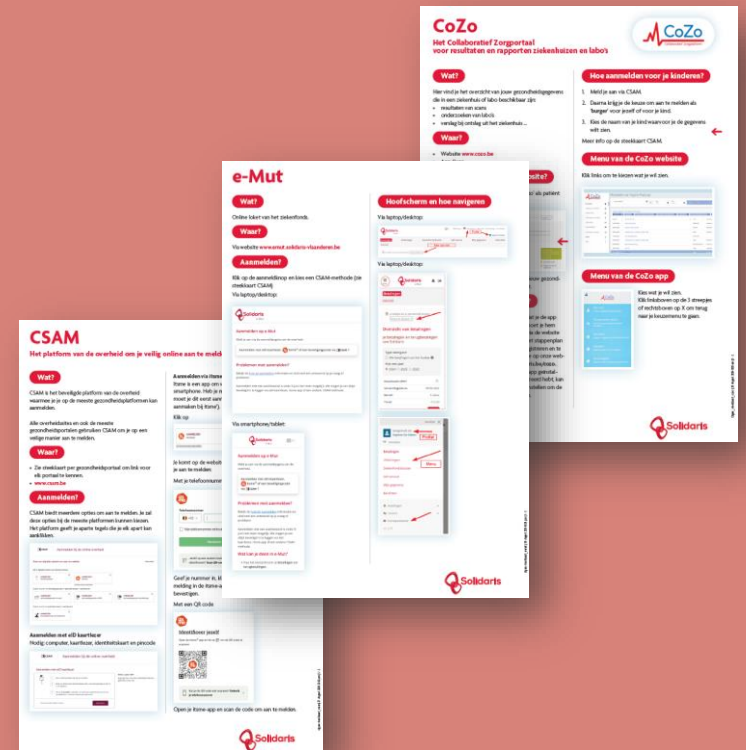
CoZo

Het Collaboratief Zorgportaal voor resultaten en rapporten ziekenhuizen en labo's

CoZo

Wat?

Hier vind je het overzicht van jouw gezondheidsgegevens die in een ziekenhuis of labo beschikbaar zijn:

resultaten van scans

onderzoeken van labo's

verslag bij ontslag uit het ziekenhuis ...

Waar?

Website www.cozo.be

Hoe aanmelden voor je kinderen?

1. Meld je aan via CSAM.

2. Daarna krijg je de keuze om aan te melden als 'burger' voor jezelf of voor je kind.

3. Kies de naam van je kind waarvoor je de gegevens wilt zien.

Meer info op de steekkaart CSAM.

Menu van de CoZo website

Klik links om te kiezen wat je wilt zien.

Menu van de CoZo app

Kies wat je wilt zien. Klik linksboven op de 3 streepjes of rechtsboven op X om terug naar je keuzemenu te gaan.

Solidaris

e-Mut

Wat?

Online loket van het ziekenfonds.

Waar?

Via website www.emut.solidaris-vlaanderen.be

Aanmelden?

Klik op de aanmeldknop en kies een CSAM-methode (zie steekkaart CSAM)

Via laptop/desktop:

Hoofdscherm en hoe navigeren

Via laptop/desktop:

Via laptop/desktop:

Via smartphone/tablet:

Solidaris

CSAM

Het platform van de overheid om je veilig online aan te meld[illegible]

Wat?

CSAM is het beveiligde platform van de overheid waarmee je je op de meeste gezondheidsplatformen kan aanmelden.

Alle overheidssites en ook de meeste gezondheidsportalen gebruiken CSAM om je op een veilige manier aan te melden.

Waar?

De steekkaart per gezondheidsportaal om link voor elk portaal te kennen.

www.csam.be

Aanmelden?

CSAM biedt meerdere opties om aan te melden. Je zal deze opties bij de meeste platformen kunnen kiezen. Het platform geeft je aparte tegels die je elk apart kan aanklikken.

Aanmelden met eID kaartlezer

Nodig: computer, kaartlezer, identiteitskaart en pincode

Aanmelden via itsme

Itsme is een app on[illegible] smartphone. Heb je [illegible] moet je dit eerst aan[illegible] aanmelden bij itsme').

Klik op

Je komt op de website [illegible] je aan te melden.

Met je telefoonnummer

Geef je nummer in, kl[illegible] melding in de itsme-a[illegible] bevestigen.

Met een QR code

Identificeer jezelf

Open je itsme-app en scan de code om aan te melden.

Solidaris